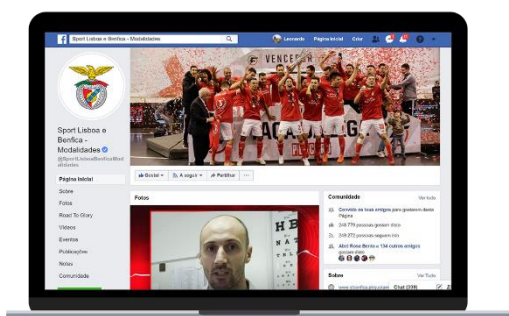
Sport Lisboa e Benfica - Modalidades

Leonardo Página inicial Criar

Sport Lisboa e Benfica - Modalidades

@SportLisboaeBenficaModalidades

Página inicial

Score

Fotos

Road To Glory

Vídeos

Eventos

Publicações

Notas

Comunidade

Gostei A seguir Partilhar ···

Fotos

Comunidade

Ver tudo

Convide os seus amigos para gostarem desta Página

246 779 pessoas gostam disto

246 772 pessoas seguem isto

Abel Rosa Bento e 134 outros amigos gostam disto

Sobre

Ver tudo

www.slbenfica.pt